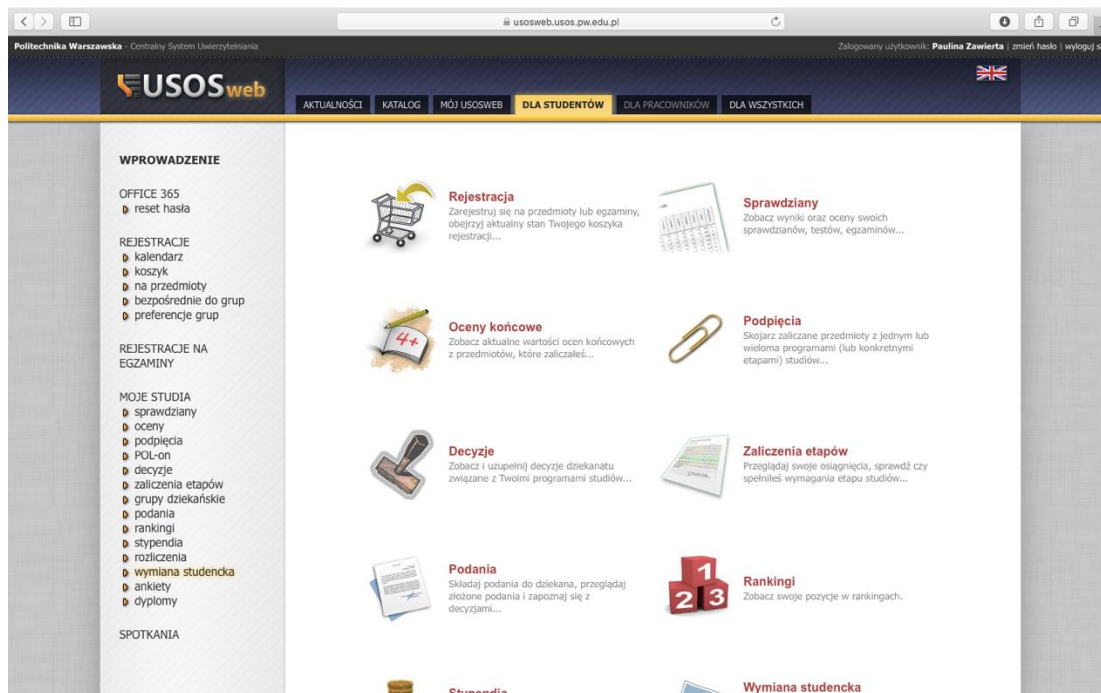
usosweb.usos.pw.edu.pl

Politechnika Warszawska - Centralny System Uwierzytelniania

Zalogowany użytkownik: Paulina Zawierta | zmień hasło | wyloguj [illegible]

USOSweb

AKTUALNOŚCI | KATALOG | MÓJ USOSWEB | DLA STUDENTÓW | DLA PRACOWNIKÓW | DLA WSZYSTKICH

WPROWADZENIE

OFFICE 365
reset hasła

REJESTRACJE
kalendarz
koszyk
na przedmioty
bezpośrednie do grup
preferencje grup

REJESTRACJE NA EGZAMINY

MOJE STUDIA
sprawdziany
oceny
podpięcia
POL-on
decyzje
zaliczenia etapów
grupy dziekańskie
podania
rankingi
stypendia
rozliczenia
wymiana studencka
ankiety
dyplomy

SPOTKANIA

Rejestracja
Zarejestruj się na przedmioty lub egzaminy, obejrzyj aktualny stan Twojego koszyka rejestracji...

Sprawdziany
Zobacz wyniki oraz oceny swoich sprawdzianów, testów, egzaminów...

Oceny końcowe
Zobacz aktualne wartości ocen końcowych z przedmiotów, które zaliczałeś...

Podpięcia
Skojarz zaliczane przedmioty z jednym lub wieloma programami (lub konkretnymi etapami) studiów...

Decyzje
Zobacz i uzupełnij decyzje dziekanatu związane z Twoimi programami studiów...

Zaliczenia etapów
Przeglądaj swoje osiągnięcia, sprawdź czy spełniłeś wymagania etapu studiów...

Podania
Składaj podania do dziekana, przeglądaj złożone podania i zapoznaj się z decyzjami...

Rankingi
Zobacz swoje pozycje w rankingach.

Stypendia

Wymiana studencka